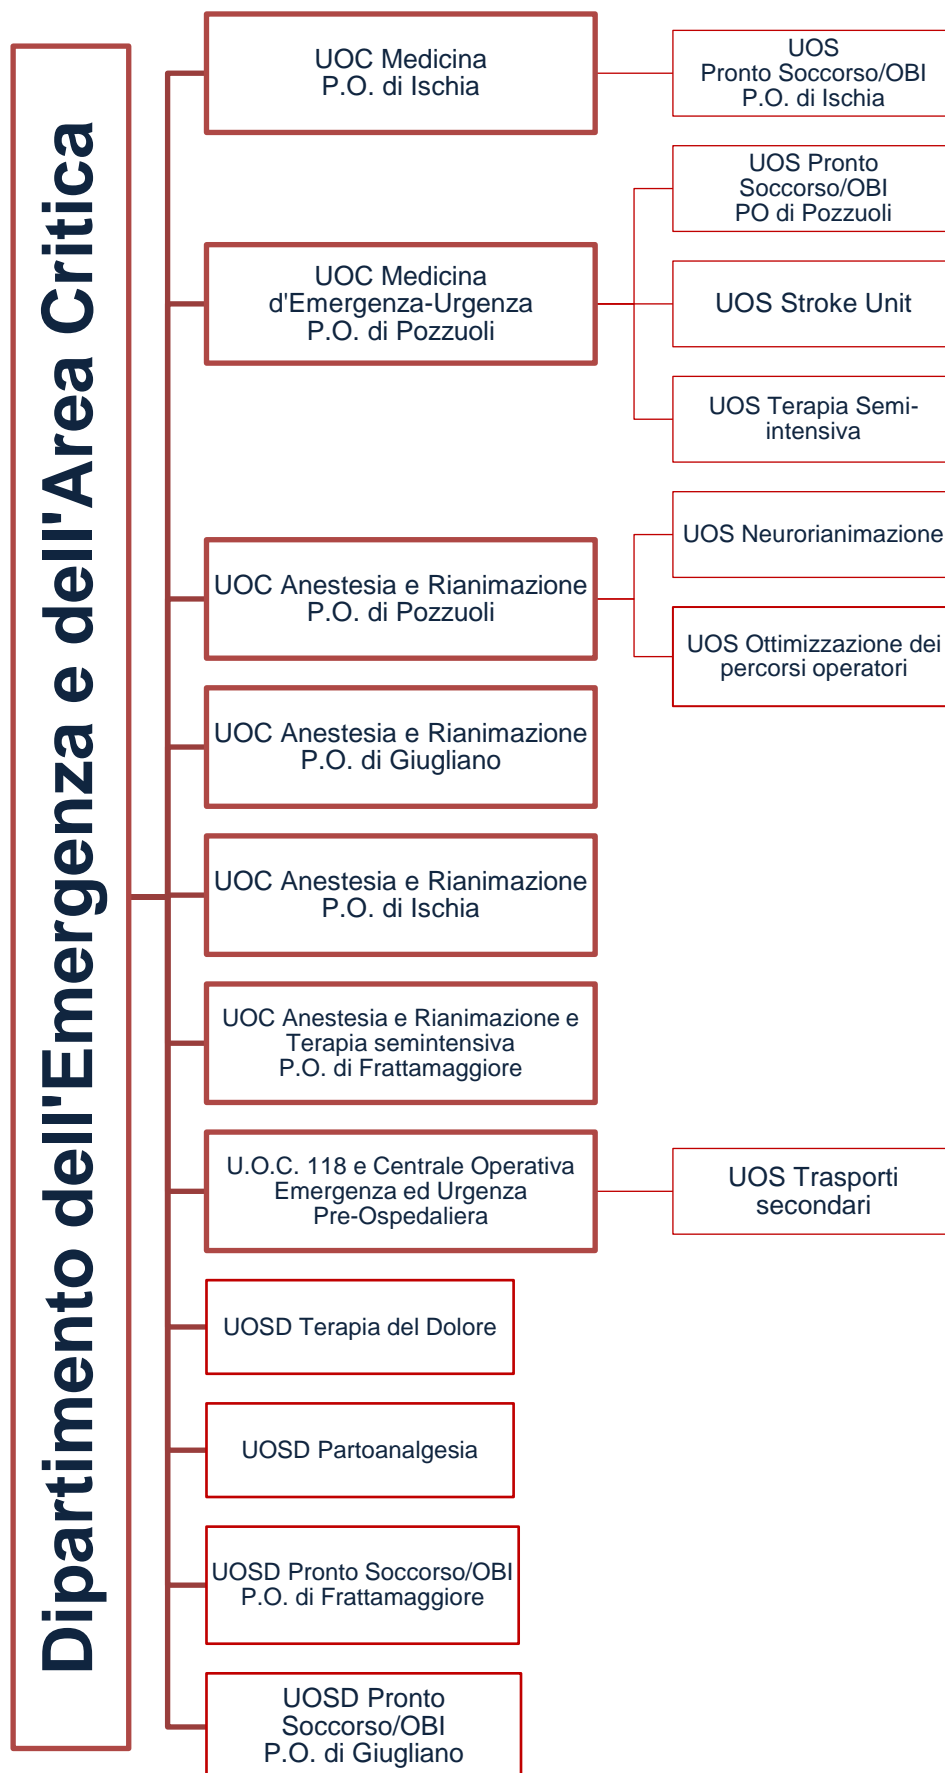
Dipartimento dell'Emergenza e dell'Area Critica

UOC Medicina
P.O. di Ischia

UOS
Pronto Soccorso/OBI
P.O. di Ischia

UOC Medicina
d'Emergenza-Urgenza
P.O. di Pozzuoli

UOS Pronto
Soccorso/OBI
PO di Pozzuoli

UOS Stroke Unit

UOS Terapia Semi-intensiva

UOC Anestesia e Rianimazione
P.O. di Pozzuoli

UOS Neurorianimazione

UOS Ottimizzazione dei percorsi operatori

UOC Anestesia e Rianimazione
P.O. di Giugliano

UOC Anestesia e Rianimazione
P.O. di Ischia

UOC Anestesia e Rianimazione e Terapia semintensiva
P.O. di Frattamaggiore

U.O.C. 118 e Centrale Operativa Emergenza ed Urgenza Pre-Ospedaliera

UOS Trasporti secondari

UOSD Terapia del Dolore

UOSD Partoanalgesia

UOSD Pronto Soccorso/OBI
P.O. di Frattamaggiore

UOSD Pronto
Soccorso/OBI
P.O. di Giugliano